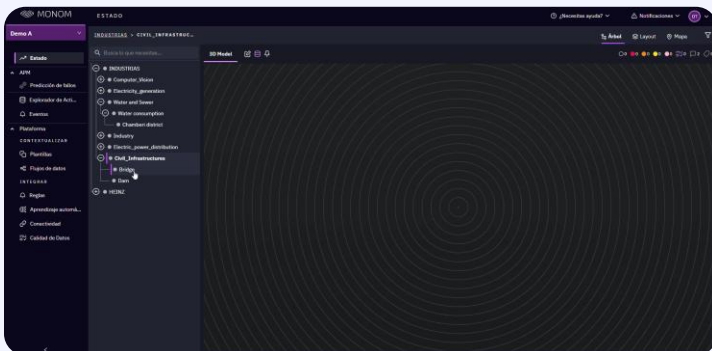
MONOM

ESTADO

¿Necesitas ayuda?

Notificaciones

Demo A

Estado

APM

Predicción de fallos

Explorador de Acti...

Eventos

Plataforma

CONTEXTUALIZAR

Plantillas

Flujos de datos

INTEGRAR

Reglas

Aprendizaje automá...

Conectividad

Calidad de Datos

INDUSTRIAS > CIVIL_INFRASTRUC...

Busca lo que necesitas...

INDUSTRIAS

Computer_Vision

Electricity_generation

Water and Sewer

Water consumption

Chamber district

Industry

Electric_power_distribution

Civil_Infrastructures

Bridge

Dam

HONZ

3D Model

Árbol

Layout

Mapa